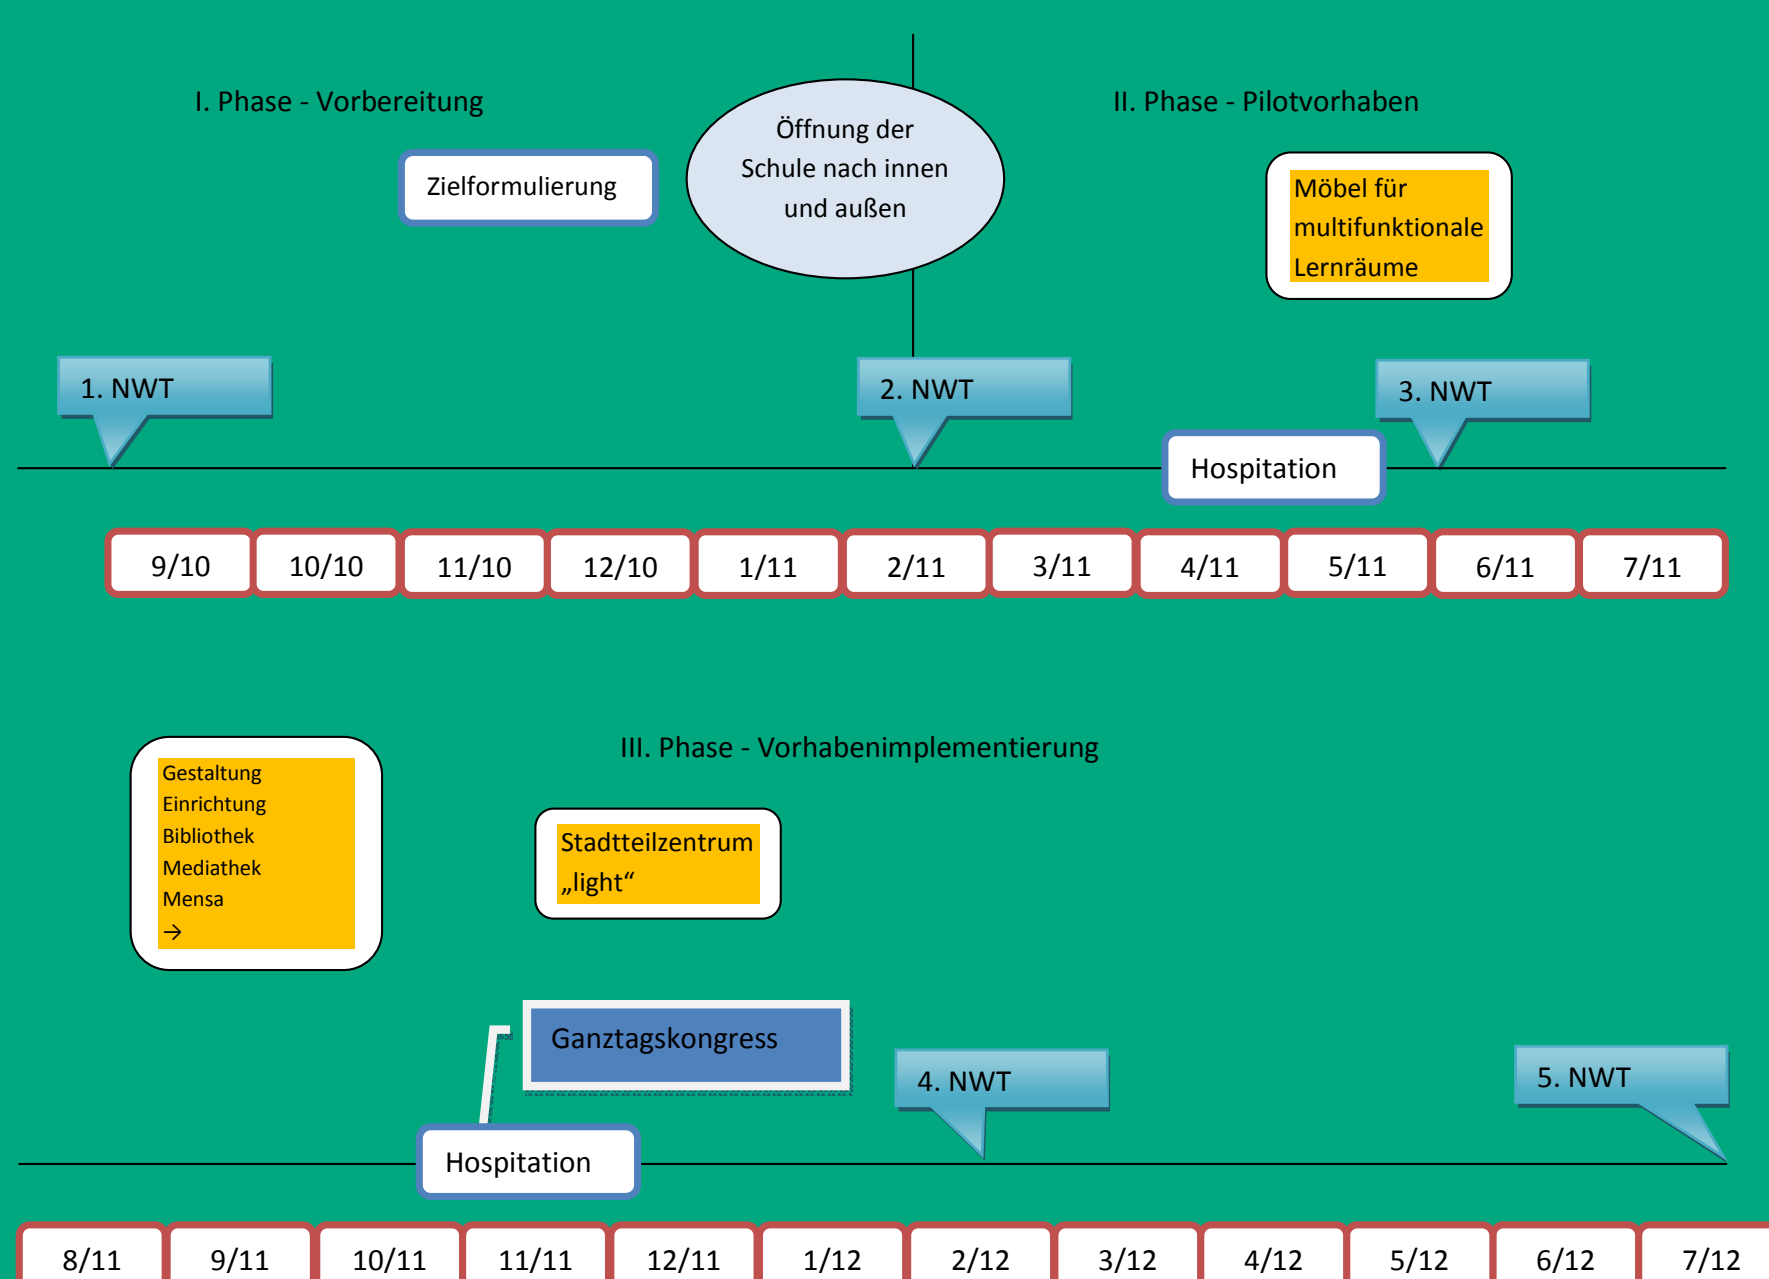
I. Phase - Vorbereitung

Öffnung der Schule nach innen und außen

II. Phase - Pilotvorhaben

Zielformulierung

Möbel für multifunktionale Lernräume

1. NWT

2. NWT

3. NWT

Hospitation

| 9/10 | 10/10 | 11/10 | 12/10 | 1/11 | 2/11 | 3/11 | 4/11 | 5/11 | 6/11 | 7/11 |
|---|---|---|---|---|---|---|---|---|---|---|

III. Phase - Vorhabenimplementierung

Gestaltung
Einrichtung
Bibliothek
Mediathek
Mensa
→

Stadtteilzentrum „light“

Ganztagskongress

4. NWT

5. NWT

Hospitation

| 8/11 | 9/11 | 10/11 | 11/11 | 12/11 | 1/12 | 2/12 | 3/12 | 4/12 | 5/12 | 6/12 | 7/12 |
|---|---|---|---|---|---|---|---|---|---|---|---|